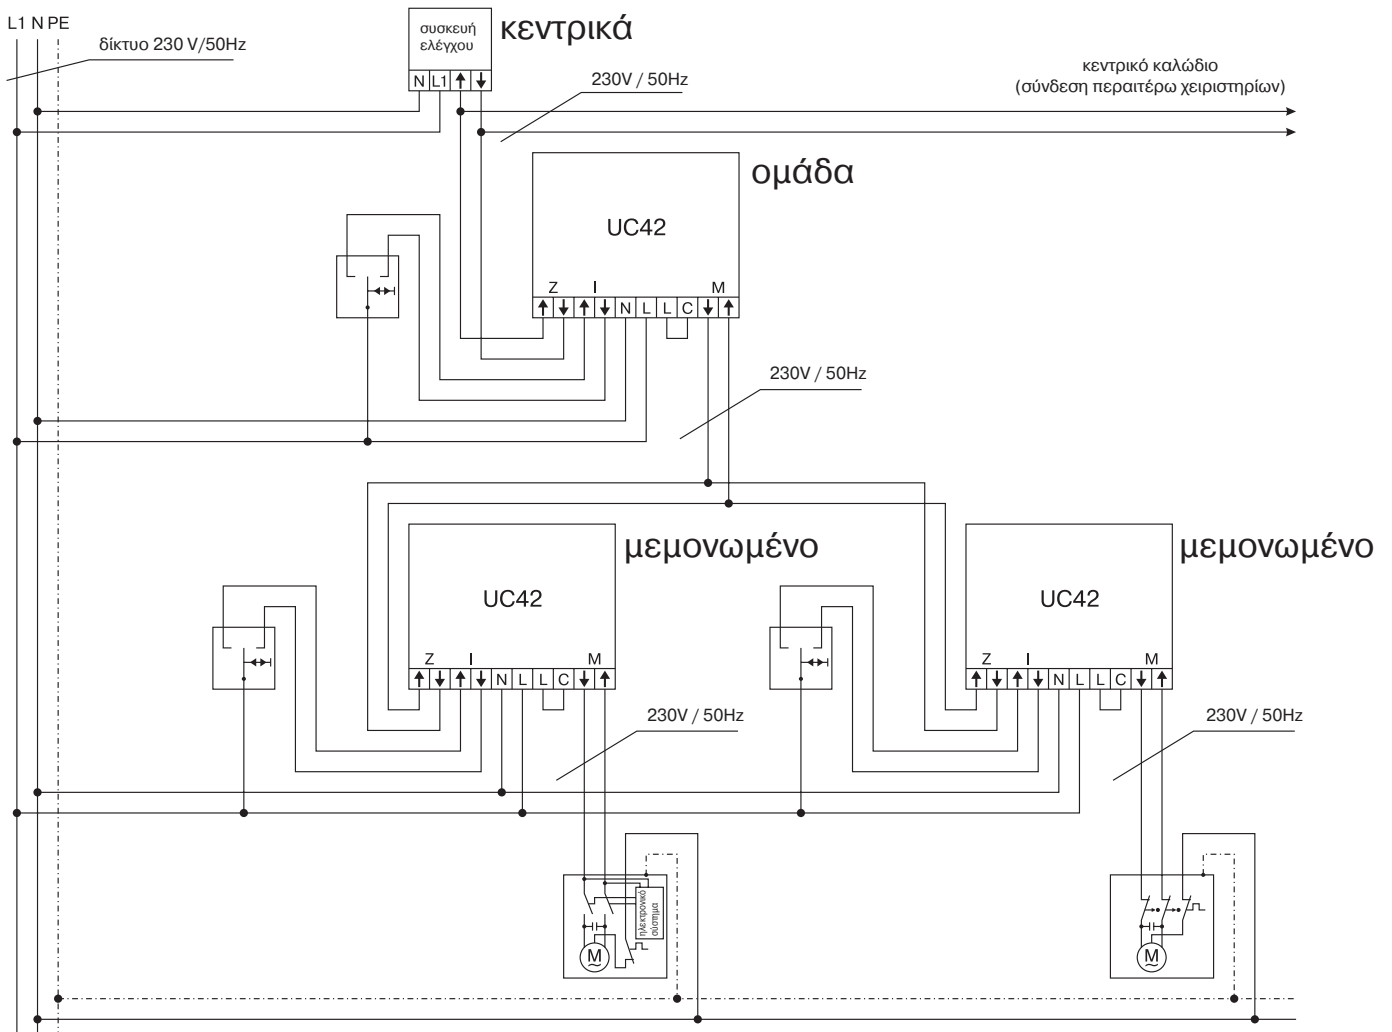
L1 N PE

δίκτυο 230 V/50Hz

συσκευή ελέγχου

N L1 ↑ ↓

κεντρικά

230V / 50Hz

κεντρικό καλώδιο
(σύνδεση περαιτέρω χειριστηρίων)

ομάδα

UC42

Z I M

↑ ↓ ↑ ↓ N L L C ↓ ↑

230V / 50Hz

μεμονωμένο

UC42

Z I M

↑ ↓ ↑ ↓ N L L C ↓ ↑

μεμονωμένο

UC42

Z I M

↑ ↓ ↑ ↓ N L L C ↓ ↑

230V / 50Hz

230V / 50Hz

ηλεκτρονικό σύστημα

M

M